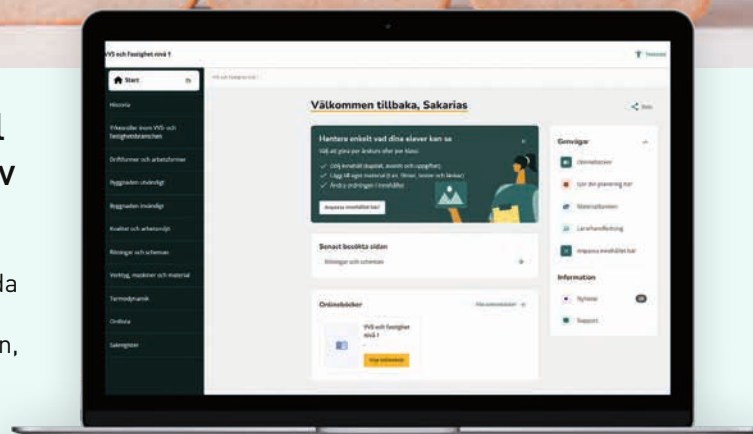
VVS och fastighet nivå 1

Start

Historia

Yrkesroller inom VVS- och fastighetsbranschen

Driftformer och arbetsformer

Byggnaden utvändigt

Byggnaden invändigt

Kvalitet och arbetsmiljö

Ritningar och scheman

Verktyg, maskiner och material

Termodynamik

Ordlista

Sakregister

Välkommen tillbaka, Sakarias

Hantera enkelt vad dina elever kan se

Dölj innehåll (kapitel, avsnitt och uppgifter)

Lägg till eget material (t.ex. filmer, texter och länkar)

Ändra ordningen i innehållet

Anpassa innehållet här!

Senast besökta sidan

Ritningar och scheman

Onlineböcker

VVS och fastighet nivå 1

Genvägar

Lärarhandledning

Anpassa innehållet här!

Information

Nyheter

Support

l

v

la

n,